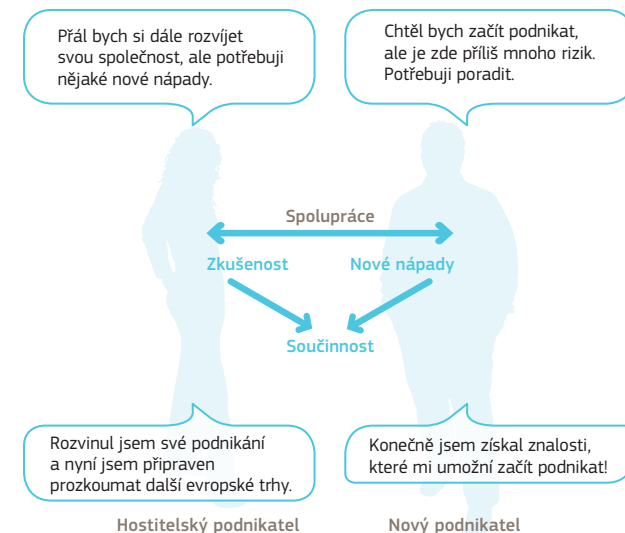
Přál bych si dále rozvíjet svou společnost, ale potřebuji nějaké nové nápady.

Chtěl bych začít podnikat, ale je zde příliš mnoho rizik. Potřebuji poradit.

Spolupráce

Zkušenost

Nové nápady

Součinnost

Rozvinul jsem své podnikání a nyní jsem připraven prozkoumat další evropské trhy.

Konečně jsem získal znalosti, které mi umožní začít podnikat!

Hostitelský podnikatel

Nový podnikatel